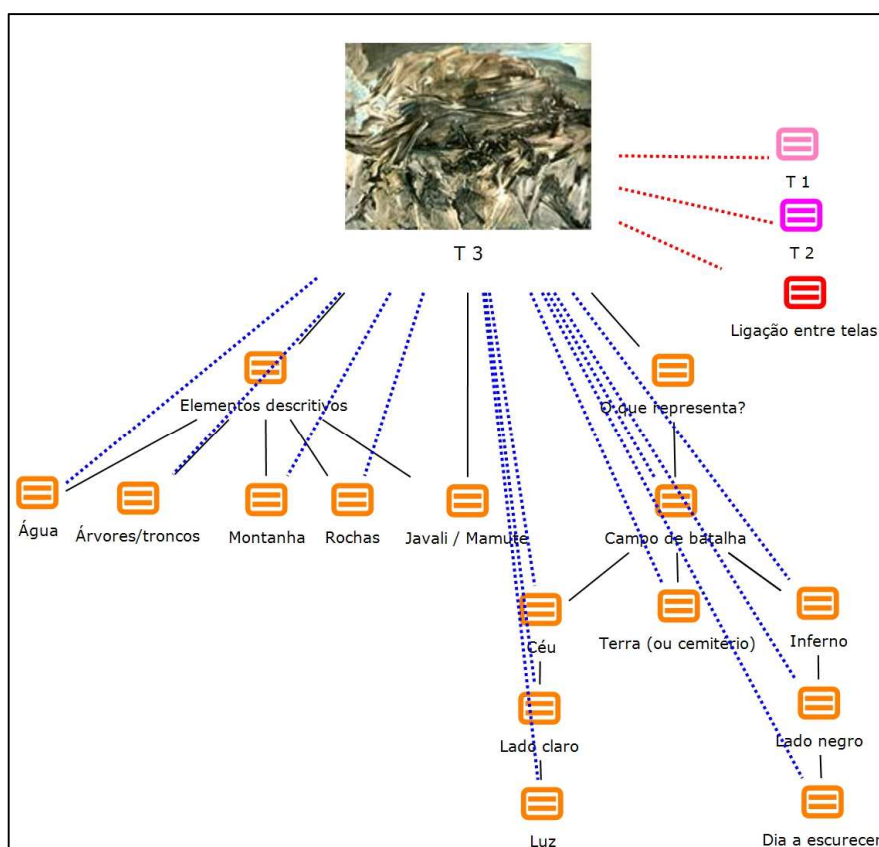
T 1

T 2

Ligação entre telas

T 3

Elementos descritivos

O que representa?

Água

Árvores/troncos

Montanha

Rochas

Javali / Mamute

Campo de batalha

Céu

Terra (ou cemitério)

Inferno

Lado claro

Lado negro

Luz

Dia a escurecer